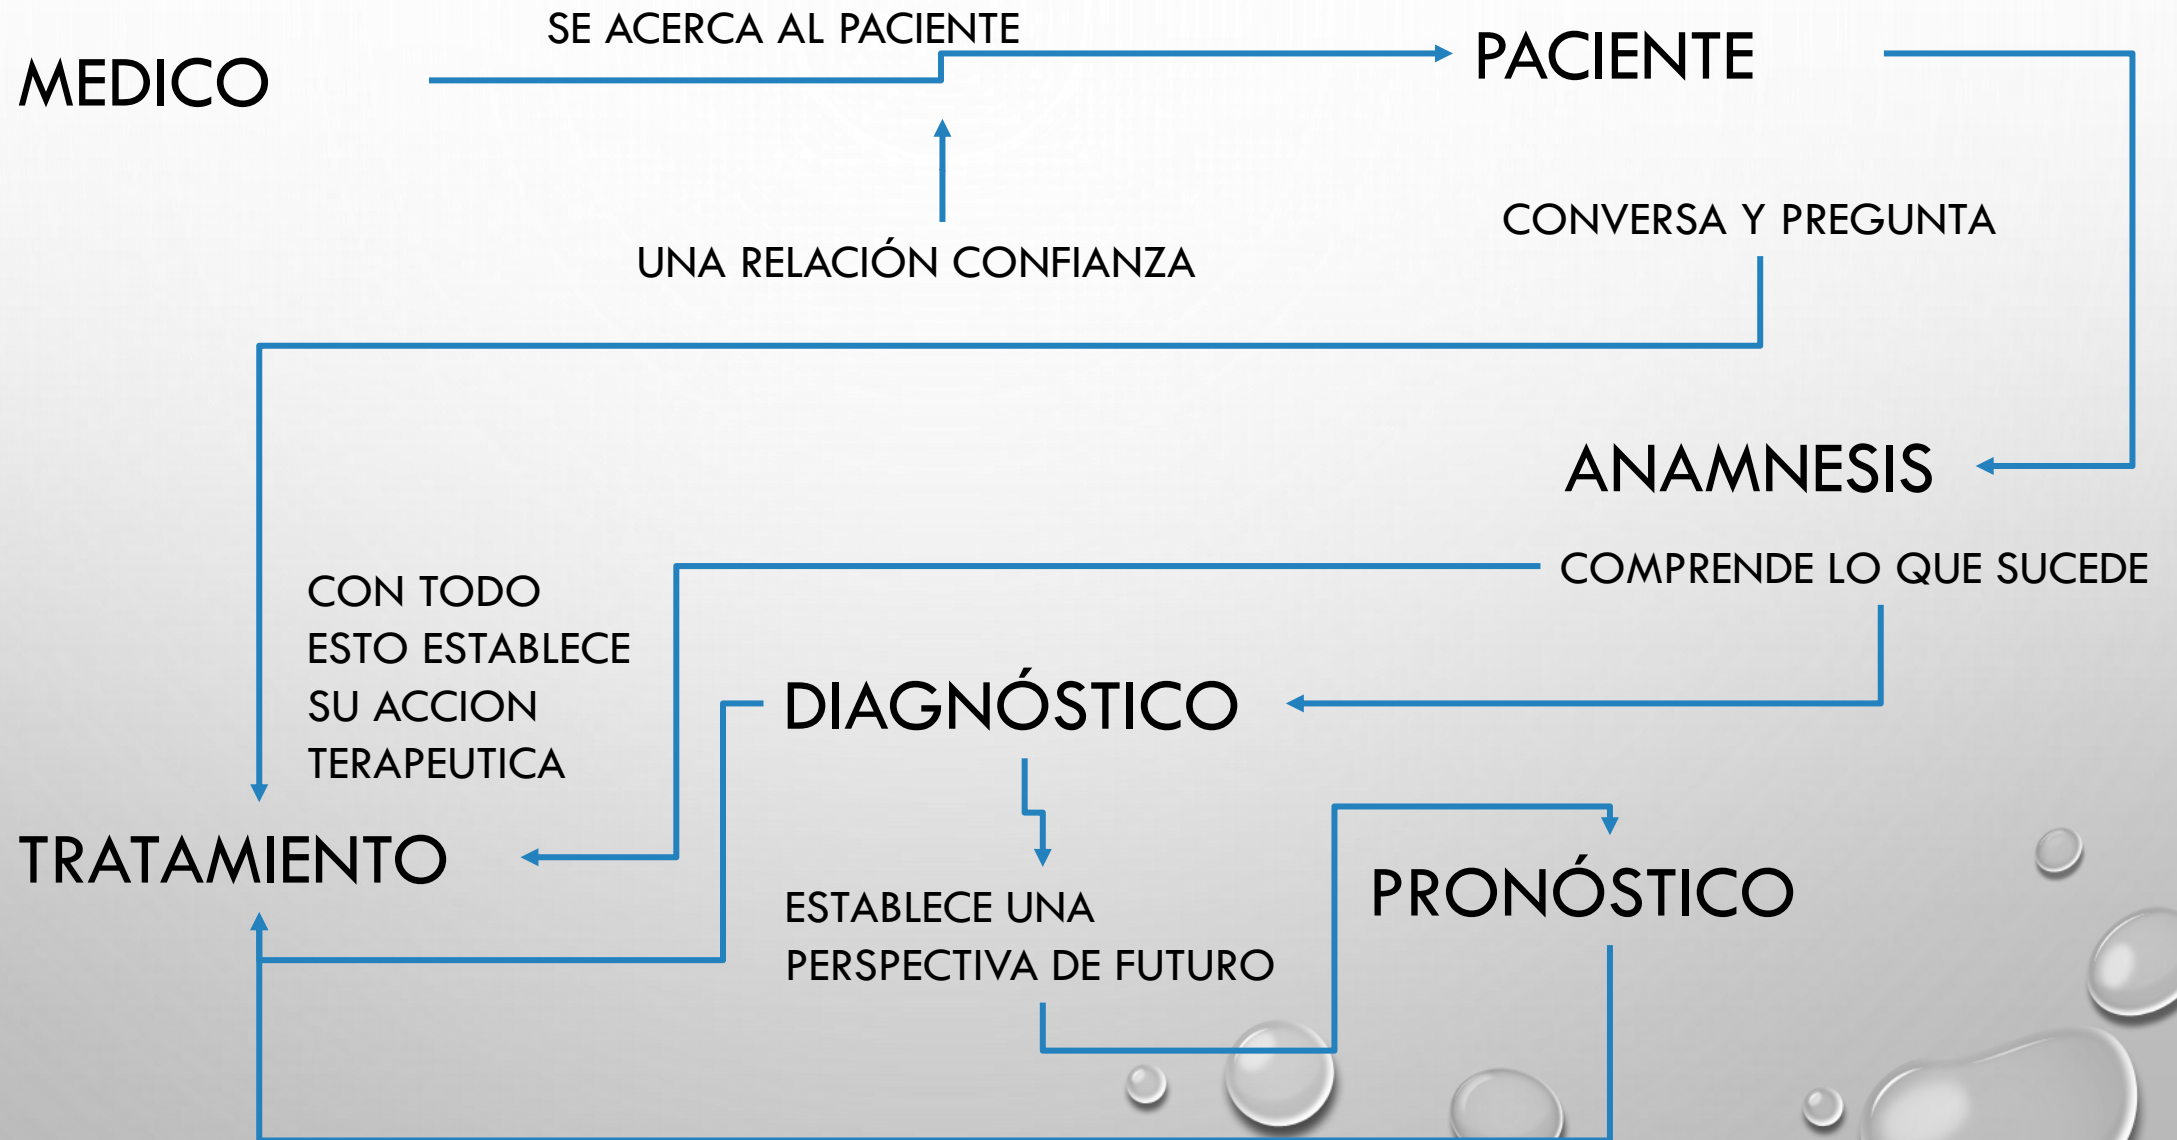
MEDICO

SE ACERCA AL PACIENTE

PACIENTE

UNA RELACIÓN CONFIANZA

CONVERSA Y PREGUNTA

ANAMNESIS

COMPRENDE LO QUE SUCEDE

CON TODO ESTO ESTABLECE SU ACCION TERAPEUTICA

DIAGNÓSTICO

TRATAMIENTO

ESTABLECE UNA PERSPECTIVA DE FUTURO

PRONÓSTICO